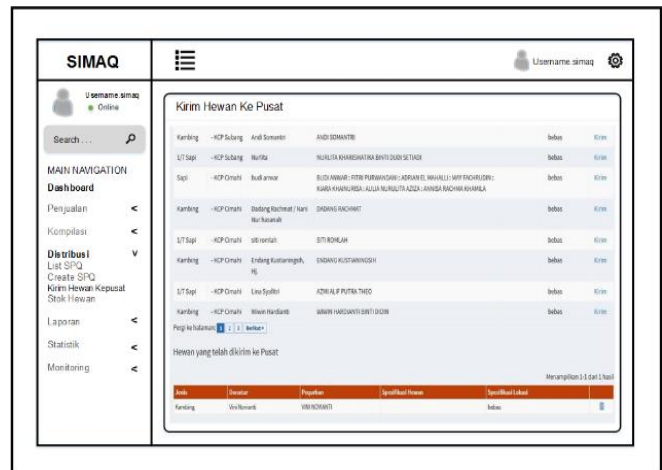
SIMAQ

Username.simaq

Username.simaq
● Online

Search ...

MAIN NAVIGATION
Dashboard
Penjualan <
Kompilasi <
Distribusi ∨
List SPQ
Create SPQ
Kirim Hewan Kepusat
Stok Hewan
Laporan <
Statistik <
Monitoring <

Kirim Hewan Ke Pusat

| | | | | | |
|---|---|---|---|---|---|
| Kambing | - KCP Subang | Andi Somantri | ANDI SOMANTRI | bebas | Kirim |
| 1/7 Sapi | - KCP Subang | Nurlita | NURLITA KHAIRUNNISA BINTI DUDI SETIADI | bebas | Kirim |
| Sapi | - KCP Cimahi | budi anwar | BUDI ANWAR ; FITRI PURWANDANI ; ADRIAN EL MAHALLI ; MFP FACHRUDIN ; KIARA KHAIRUNISA ; AULIA NURAULITA AZIZA ; ANNISA RACHMA KHAMILA | bebas | Kirim |
| Kambing | - KCP Cimahi | Dadang Rachmat / Nani Nurhasanah | DADANG RACHMAT | bebas | Kirim |
| 1/7 Sapi | - KCP Cimahi | siti romlah | SITI ROMLAH | bebas | Kirim |
| Kambing | - KCP Cimahi | Endang Kustiamingsih, Hj. | ENDANG KUSTIANINGSIH | bebas | Kirim |
| 1/7 Sapi | - KCP Cimahi | Lina Syafitri | AZMI ALIF PUTRA THEO | bebas | Kirim |
| Kambing | - KCP Cimahi | Wawin Hardianti | WAWIN HARDIANTI BINTI DIDIN | bebas | Kirim |

Pergi ke halaman: 1 2 3 Berikut »

Hewan yang telah dikirim ke Pusat

Menampilkan 1-1 dari 1 hasil

| Jenis | Donatur | Pequrban | Spesifikasi Hewan | Spesifikasi Lokasi | |
|---|---|---|---|---|---|
| Kambing | Vini Noviardi | VINI NOVIANTI | | bebas | |